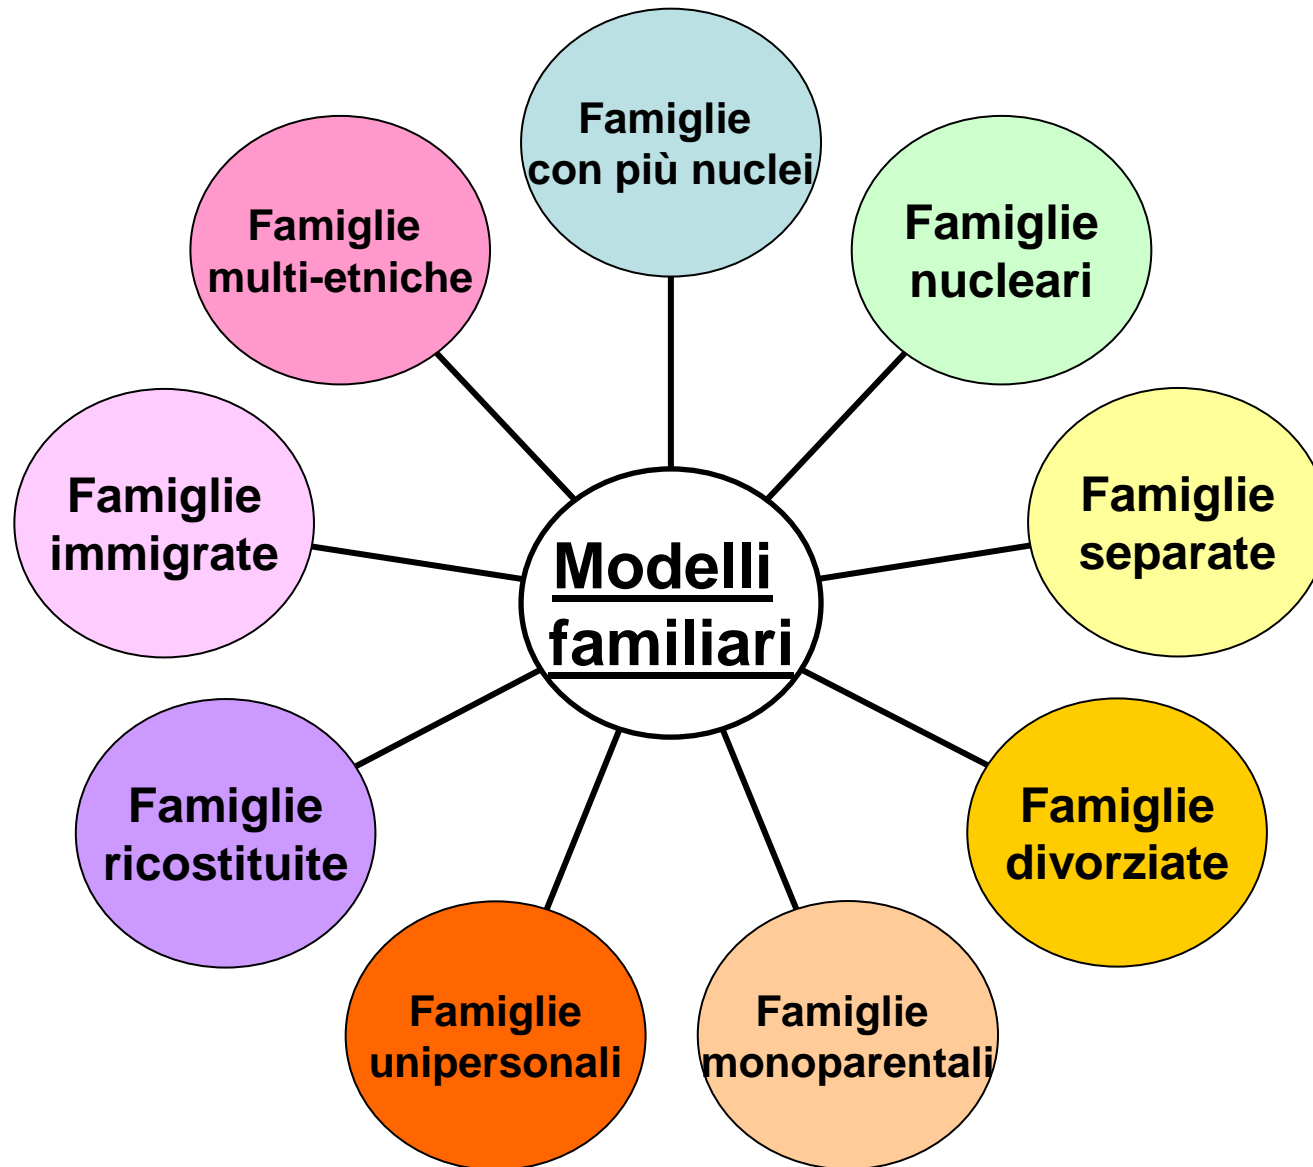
Modelli familiari

Famiglie con più nuclei

Famiglie nucleari

Famiglie separate

Famiglie divorziate

Famiglie monoparentali

Famiglie unipersonali

Famiglie ricostituite

Famiglie immigrate

Famiglie multi-etniche